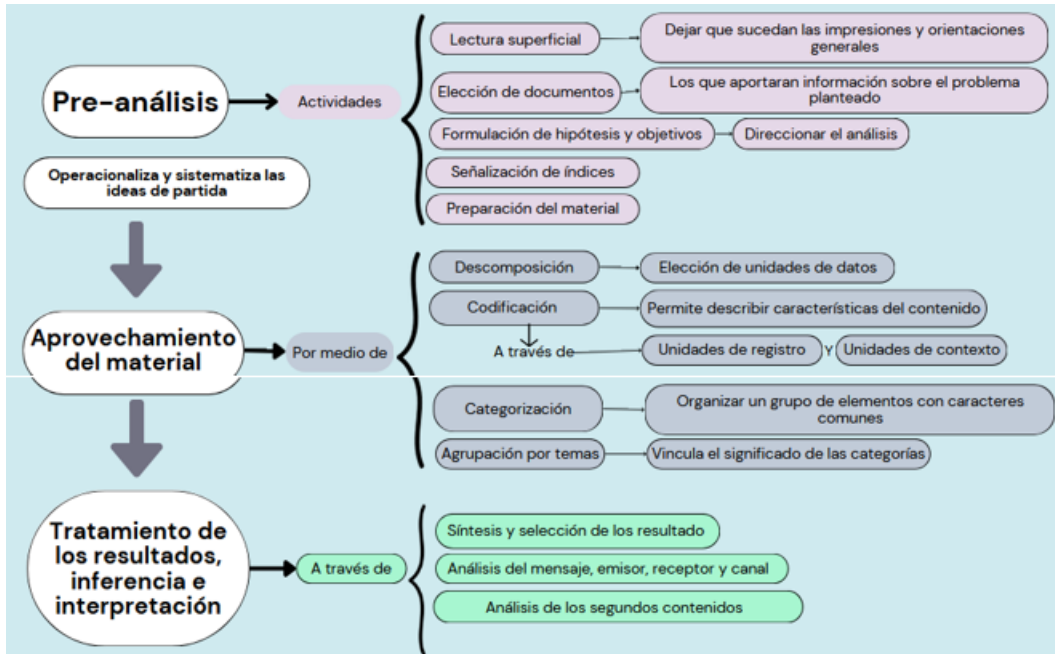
Pre-análisis

Actividades

Lectura superficial

Dejar que sucedan las impresiones y orientaciones generales

Elección de documentos

Los que aportaran información sobre el problema planteado

Formulación de hipótesis y objetivos

Direccionar el análisis

Señalización de índices

Preparación del material

Operacionaliza y sistematiza las ideas de partida

Aprovechamiento del material

Por medio de

Descomposición

Elección de unidades de datos

Codificación

Permite describir características del contenido

A través de

Unidades de registro

Y

Unidades de contexto

Categorización

Organizar un grupo de elementos con caracteres comunes

Agrupación por temas

Vincula el significado de las categorías

Tratamiento de los resultados, inferencia e interpretación

A través de

Síntesis y selección de los resultado

Análisis del mensaje, emisor, receptor y canal

Análisis de los segundos contenidos